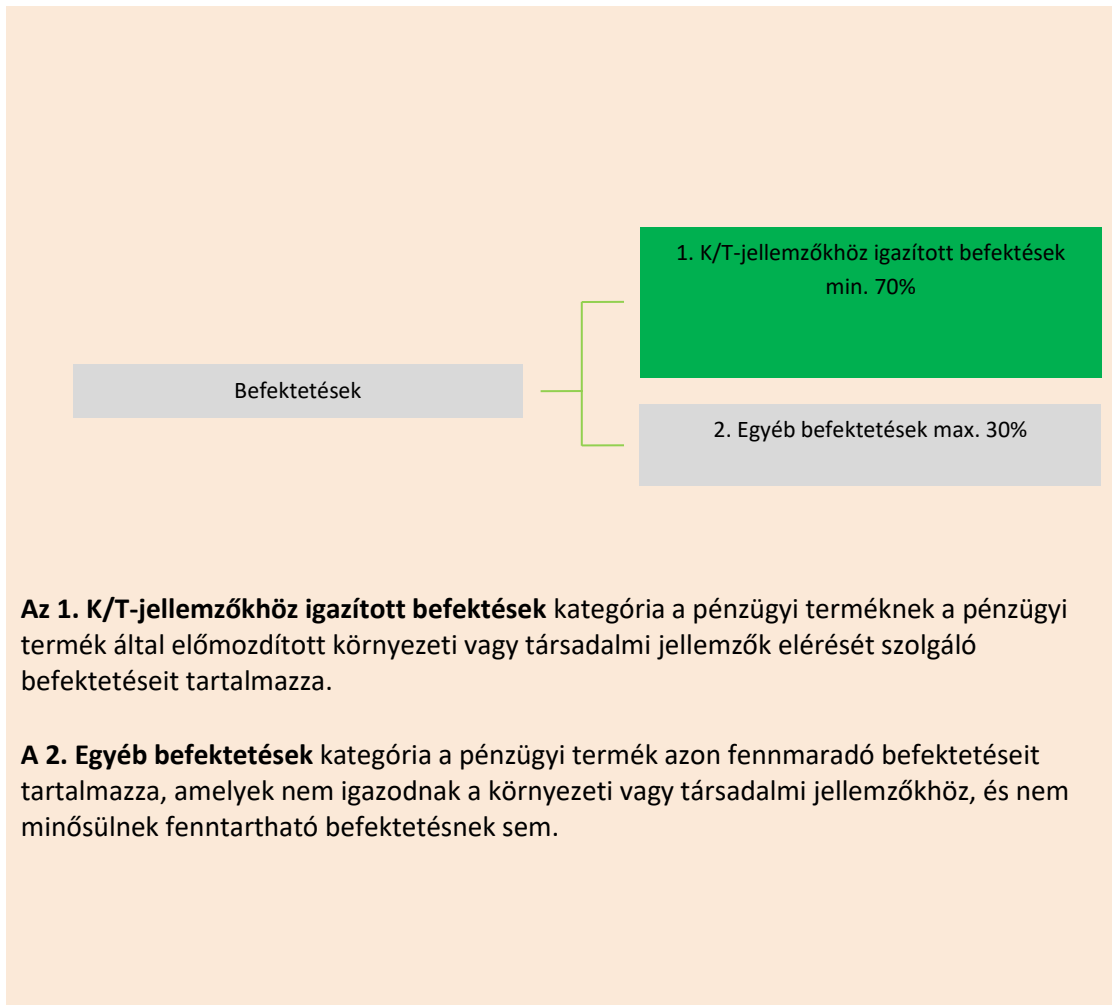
Befektetések

1. K/T-jellemzőkhöz igazított befektések min. 70%

2. Egyéb befektetések max. 30%

**Az 1. K/T-jellemzőkhöz igazított befektések** kategória a pénzügyi terméknek a pénzügyi termék által előmozdított környezeti vagy társadalmi jellemzők elérését szolgáló befektetéseit tartalmazza.

**A 2. Egyéb befektetések** kategória a pénzügyi termék azon fennmaradó befektetéseit tartalmazza, amelyek nem igazodnak a környezeti vagy társadalmi jellemzőkhöz, és nem minősülnek fenntartható befektetésnek sem.